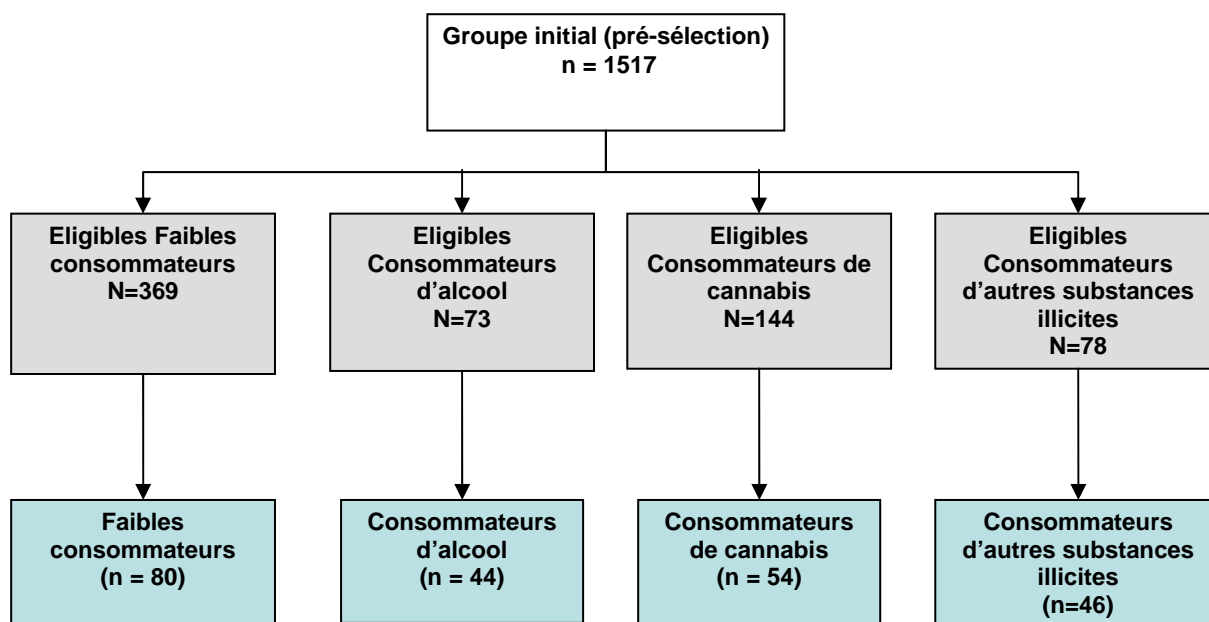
Groupe initial (pré-sélection)
n = 1517

Eligibles Faibles consommateurs
N=369

Eligibles Consommateurs d’alcool
N=73

Eligibles Consommateurs de cannabis
N=144

Eligibles Consommateurs d’autres substances illicites
N=78

Faibles consommateurs
(n = 80)

Consommateurs d’alcool
(n = 44)

Consommateurs de cannabis
(n = 54)

Consommateurs d’autres substances illicites
(n=46)